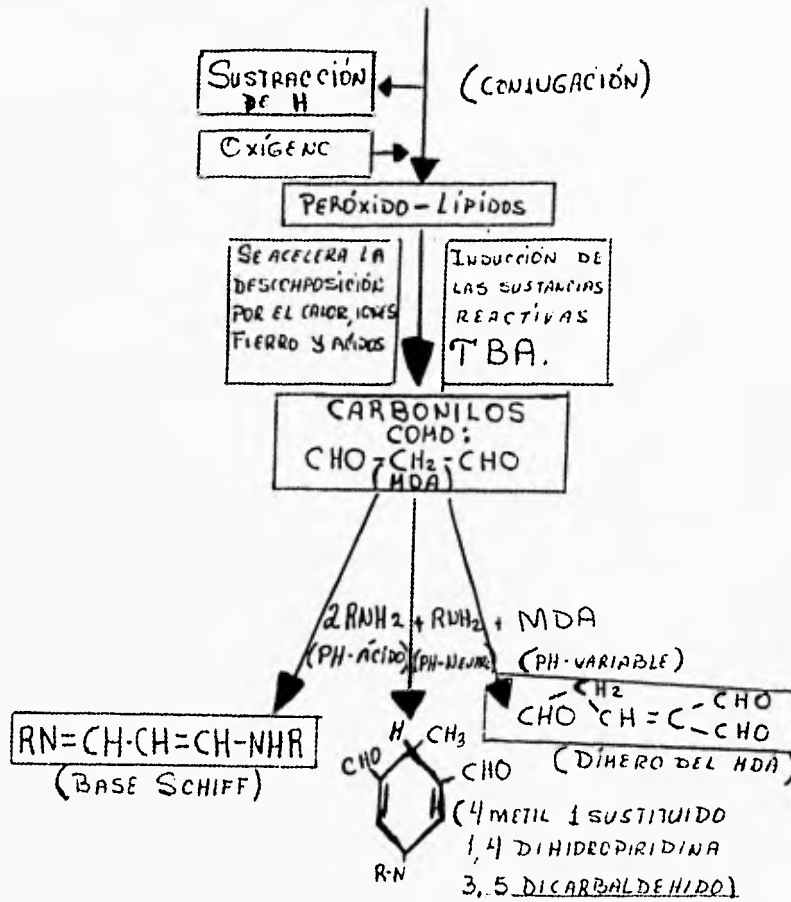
SUSTRACCIÓN DE H

(CONJUGACIÓN)

OXÍGENO

PERÓXIDO – LÍPIDOS

SE ACELERA LA DESCOMPOSICIÓN POR EL CALOR, IONES FIERRO Y ÁCIDOS

INDUCCIÓN DE LAS SUSTANCIAS REACTIVAS TBA.

CARBONILOS COMO:
CHO-CH$_2$-CHO
(MDA)

2 RNH$_2$ + RNH$_2$ + MDA

(PH-ÁCIDO) (PH-NEUTRO) (PH-VARIABLE)

RN=CH-CH=CH-NHR
(BASE SCHIFF)

H CH$_3$
CHO CHO
R-N

(4 METIL 1 SUSTITUIDO 1,4 DIHIDROPIRIDINA 3,5 DICARBALDEHIDO)

CHO CH$_2$ CH = C CHO CHO
(DÍMERO DEL MDA)